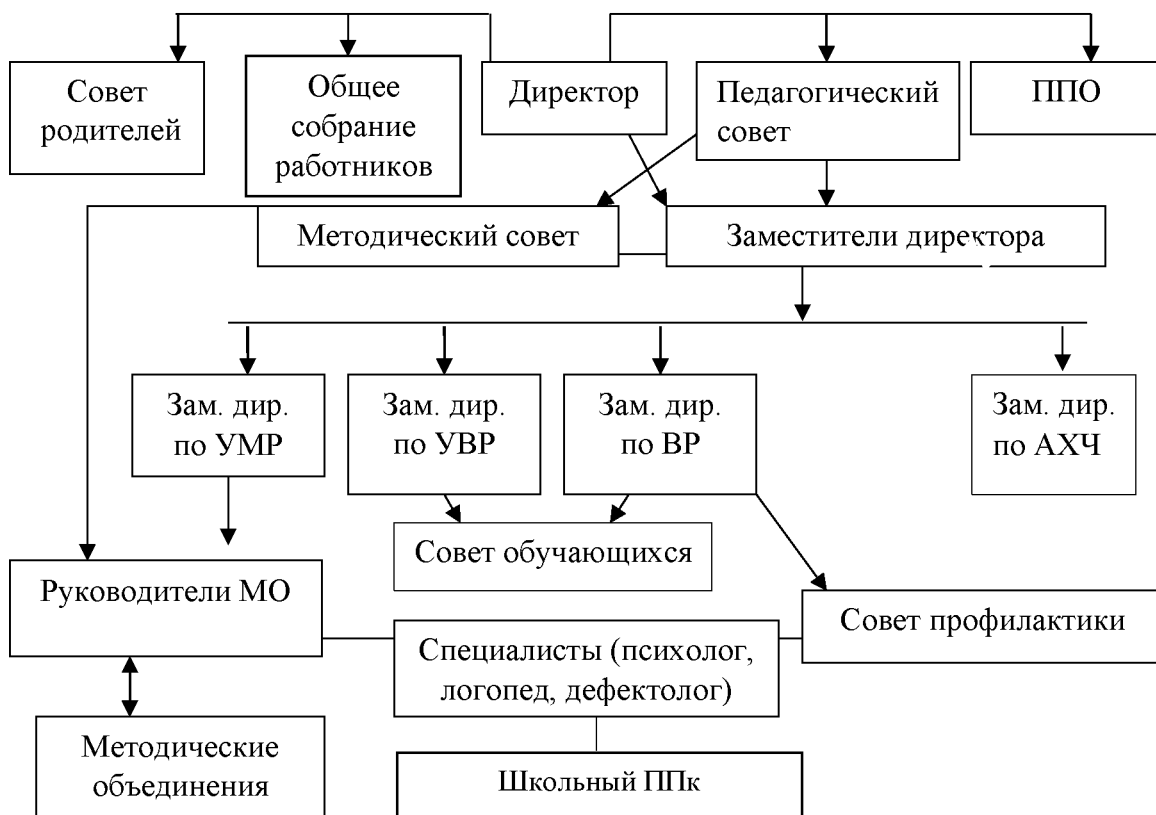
Совет родителей

Общее собрание работников

Директор

Педагогический совет

ППО

Методический совет

Заместители директора

Зам. дир. по УМР

Зам. дир. по УВР

Зам. дир. по ВР

Зам. дир. по АХЧ

Совет обучающихся

Руководители МО

Совет профилактики

Специалисты (психолог, логопед, дефектолог)

Методические объединения

Школьный ППк